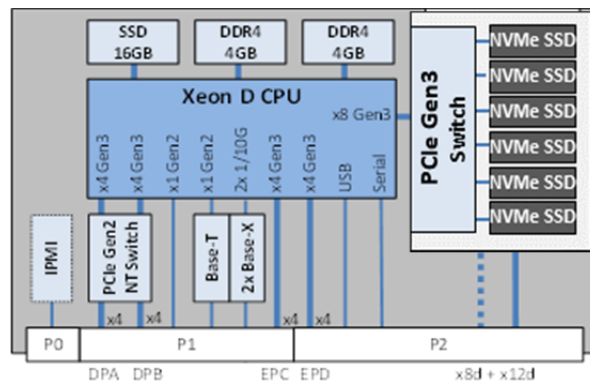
SSD
16GB

DDR4
4GB

DDR4
4GB

Xeon D CPU

x8 Gen3

x4 Gen3
x4 Gen3
x1 Gen2
x1 Gen2
2x 1/10G
x4 Gen3
x4 Gen3
USB
Serial

PCIe Gen3
Switch

NVMe SSD
NVMe SSD
NVMe SSD
NVMe SSD
NVMe SSD
NVMe SSD

IPMI

PCIe Gen2
NT Switch

Base-T

2x Base-X

x4
x4
x4
x4

P0
P1
P2

DPA DPB
EPC EPD
x8d + x12d